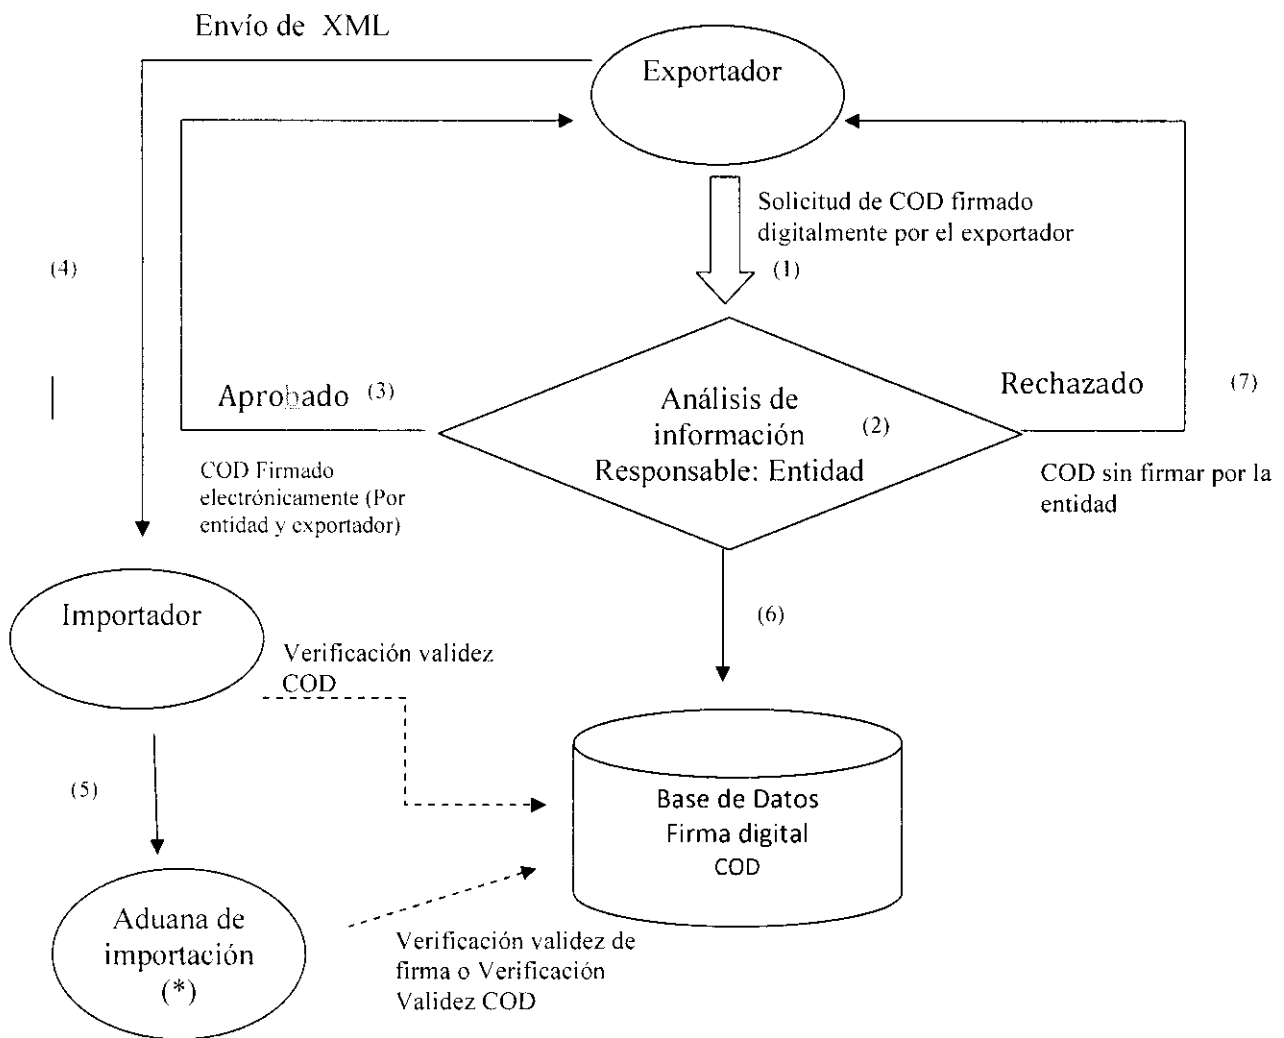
Envío de XML

Exportador

Solicitud de COD firmado digitalmente por el exportador

(1)

(4)

Aprobado (3)

Análisis de información Responsable: Entidad

(2)

Rechazado

(7)

COD Firmado electrónicamente (Por entidad y exportador)

COD sin firmar por la entidad

(6)

Importador

Verificación validez COD

(5)

Base de Datos
Firma digital
COD

Aduana de importación (*)

Verificación validez de firma o Verificación Validez COD